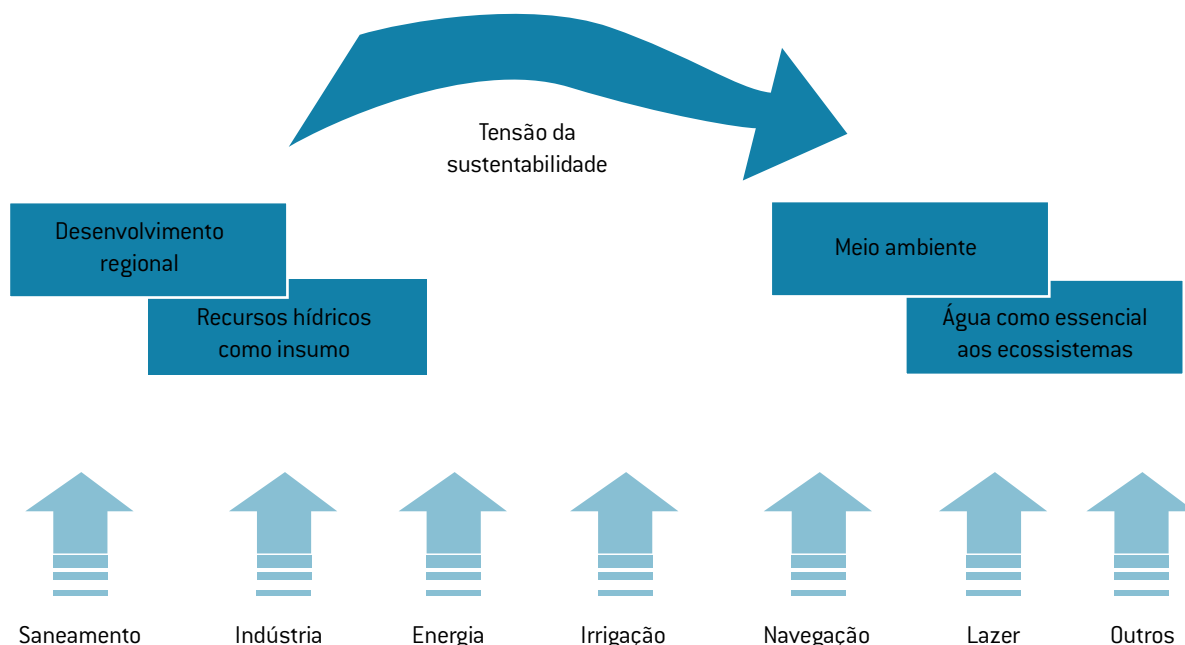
Tensão da sustentabilidade

Desenvolvimento regional

Recursos hídricos como insumo

Meio ambiente

Água como essencial aos ecossistemas

Saneamento

Indústria

Energia

Irrigação

Navegação

Lazer

Outros